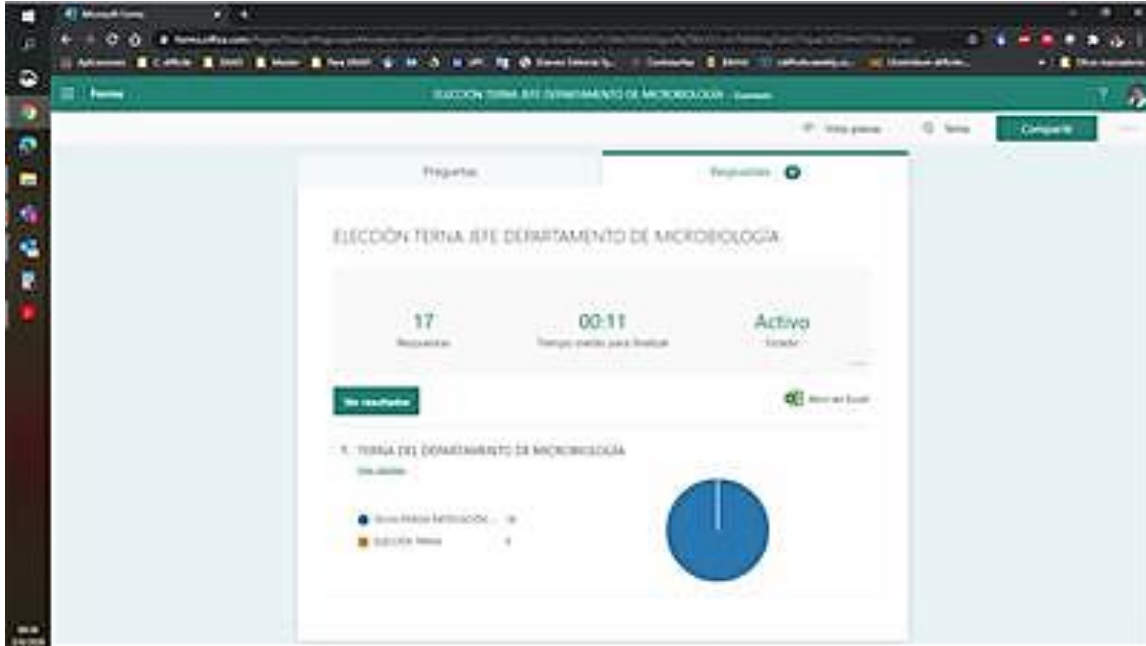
Microsoft Forms

Forms

ELECCION TERNA JEFE DEPARTAMENTO DE MICROBIOLOGIA

Vista previa

Tema

Compartir

Preguntas

Respuestas

ELECCIÓN TERNA JEFE DEPARTAMENTO DE MICROBIOLOGIA

17
Respuestas

00:11
Tiempo medio para finalizar

Activo
Estado

Ver resultados

Abrir en Excel

1. TERNA DEL DEPARTAMENTO DE MICROBIOLOGÍA
Más detalles

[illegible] 16
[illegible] 1